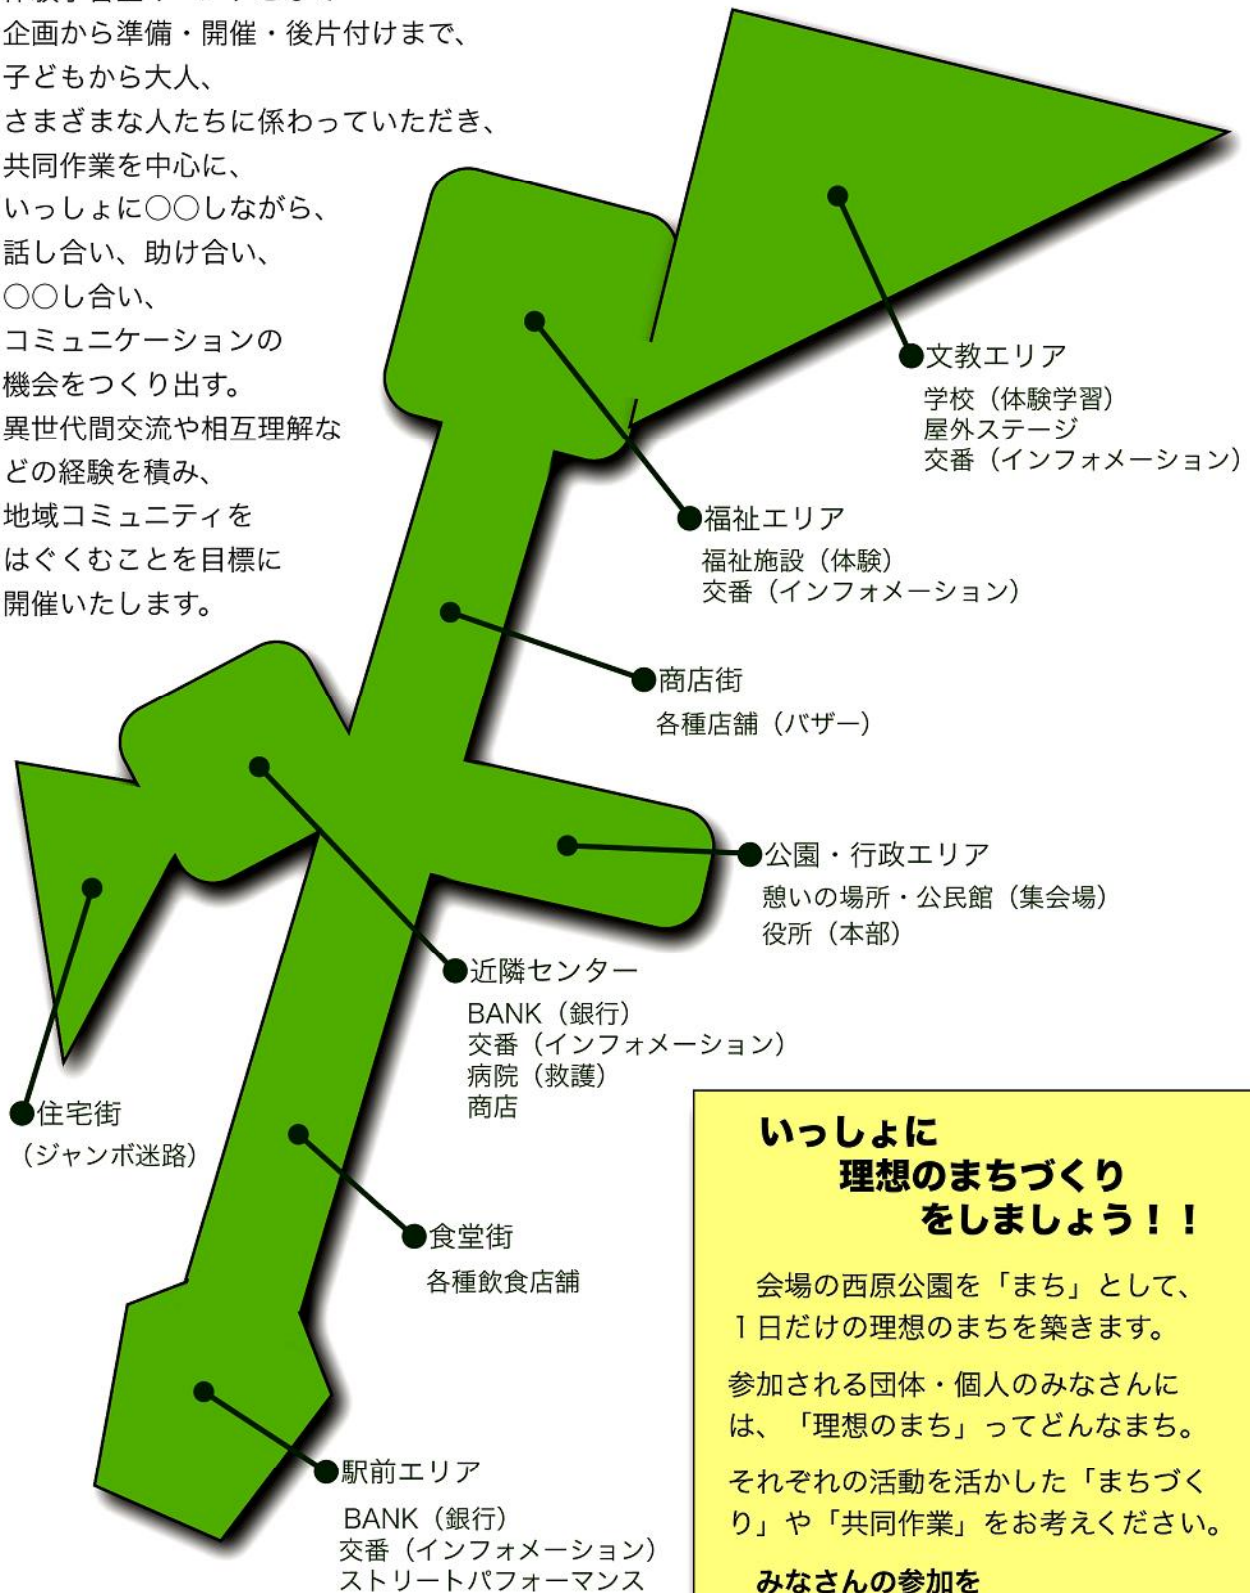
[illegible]
企画から準備・開催・後片付けまで、
子どもから大人、
さまざまな人たちに係わっていただき、
共同作業を中心に、
いっしょに○○しながら、
話し合い、助け合い、
○○し合い、
コミュニケーションの
機会をつくり出す。
異世代間交流や相互理解などの経験を積み、
地域コミュニティを
はぐくむことを目標に
開催いたします。

文教エリア
学校（体験学習）
屋外ステージ
交番（インフォメーション）

福祉エリア
福祉施設（体験）
交番（インフォメーション）

商店街
各種店舗（バザー）

公園・行政エリア
憩いの場所・公民館（集会場）
役所（本部）

近隣センター
BANK（銀行）
交番（インフォメーション）
病院（救護）
商店

住宅街
（ジャンボ迷路）

食堂街
各種飲食店舗

駅前エリア
BANK（銀行）
交番（インフォメーション）
ストリートパフォーマンス

いっしょに
理想のまちづくり
をしましょう！！

会場の西原公園を「まち」として、1日だけの理想のまちを築きます。

参加される団体・個人のみなさんには、「理想のまち」ってどんなまち。

それぞれの活動を活かした「まちづくり」や「共同作業」をお考えください。

みなさんの参加を